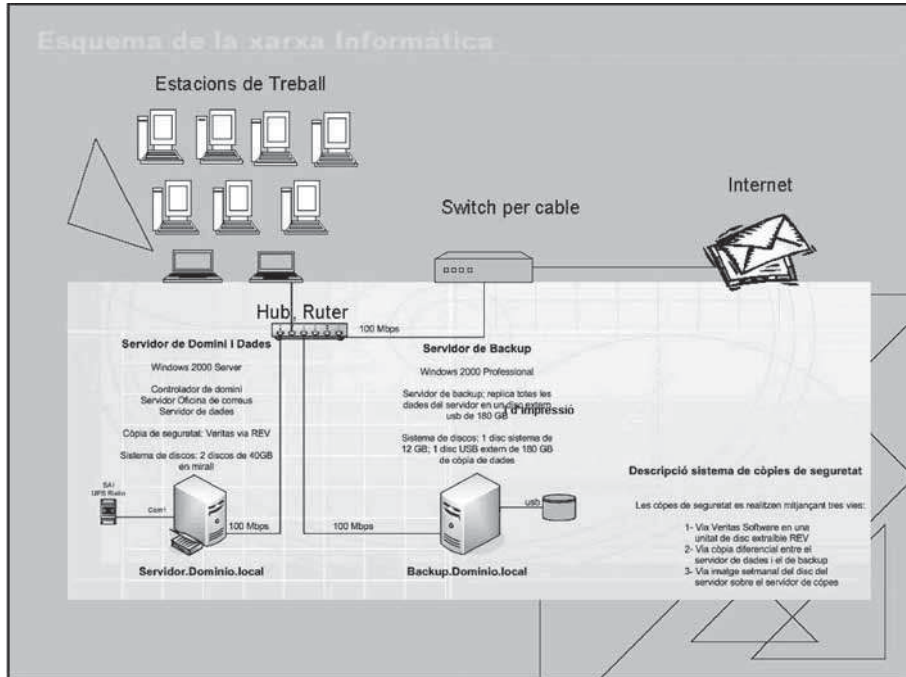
Esquema de la xarxa Informàtica

Estacions de Treball

Internet

Switch per cable

Hub, Ruter

100 Mbps

Servidor de Domini I Dades

Windows 2000 Server

Controlador de domini
Servidor Oficina de correus
Servidor de dades

Còpia de seguretat: Veritas via REV

Sistema de discos: 2 discos de 40GB en mirall

SAI
UPS Rialto

Com1

100 Mbps

Servidor.Dominio.local

Servidor de Backup

Windows 2000 Professional

Servidor de backup; replica totes les dades del servidor en un disc extern usb de 180 GB

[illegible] d'impressió

Sistema de discos: 1 disc sistema de 12 GB; 1 disc USB extern de 180 GB de còpia de dades

usb

100 Mbps

Backup.Dominio.local

Descripció sistema de còpies de seguretat

Les còpes de seguretat es realitzen mitjançant tres vies:

1- Via Veritas Software en una unitat de disc extraïble REV
2- Via còpia diferencial entre el servidor de dades i el de backup
3- Via imatge setmanal del disc del servidor sobre el servidor de còpes